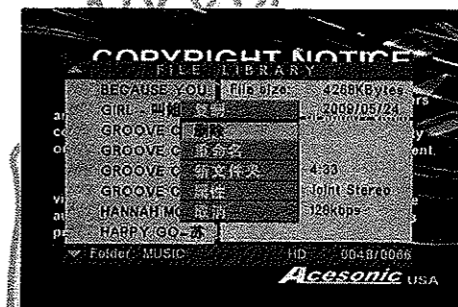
COPYRIGHT NOTICE

FILE LIBRARY

BECAUSE YOU
GIRL 一剛組
GROOVE C
GROOVE C
GROOVE C
GROOVE C
HANNAH MC
HAPPY GO-林

File size: 4268KBytes
2008/05/24
4:33
Joint Stereo
128kbps

复制
删除
重命名
新文件夹
属性
取消

Folder: MUSIC
HD 0048/0066

Acesonic USA